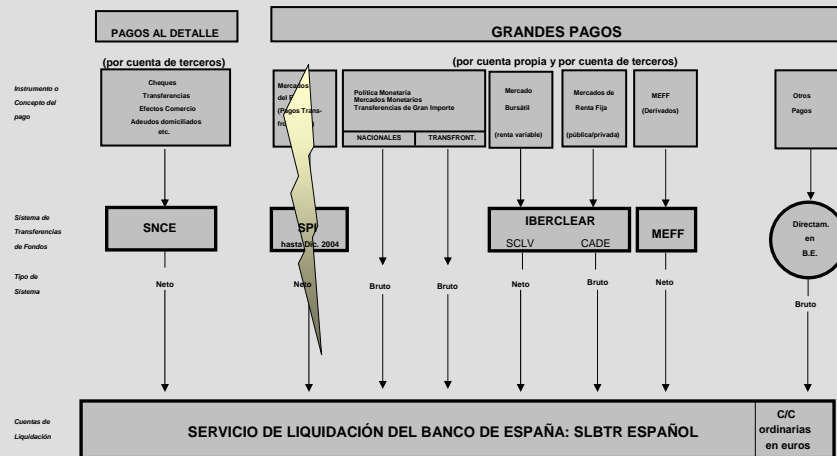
PAGOS AL DETALLE

GRANDES PAGOS

(por cuenta de terceros)

(por cuenta propia y por cuenta de terceros)

Instrumento o Concepto del pago

Cheques
Transferencias
Efectos Comercio
Adeudos domiciliados
etc.

Mercados del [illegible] (Pagos Transfe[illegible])

Política Monetaria
Mercados Monetarios
Transferencias de Gran Importe

NACIONALES | TRANSFRONT.

Mercado Bursátil
(renta variable)

Mercados de Renta Fija
(pública/privada)

MEFF
(Derivados)

Otros Pagos

Sistema de Transferencias de Fondos

SNCE

SPI
hasta Dic. 2004

IBERCLEAR
SCLV CADE

MEFF

Directam. en B.E.

Tipo de Sistema

Neto

Neto

Bruto

Bruto

Neto

Bruto

Neto

Bruto

Cuentas de Liquidación

SERVICIO DE LIQUIDACIÓN DEL BANCO DE ESPAÑA: SLBTR ESPAÑOL

C/C ordinarias en euros